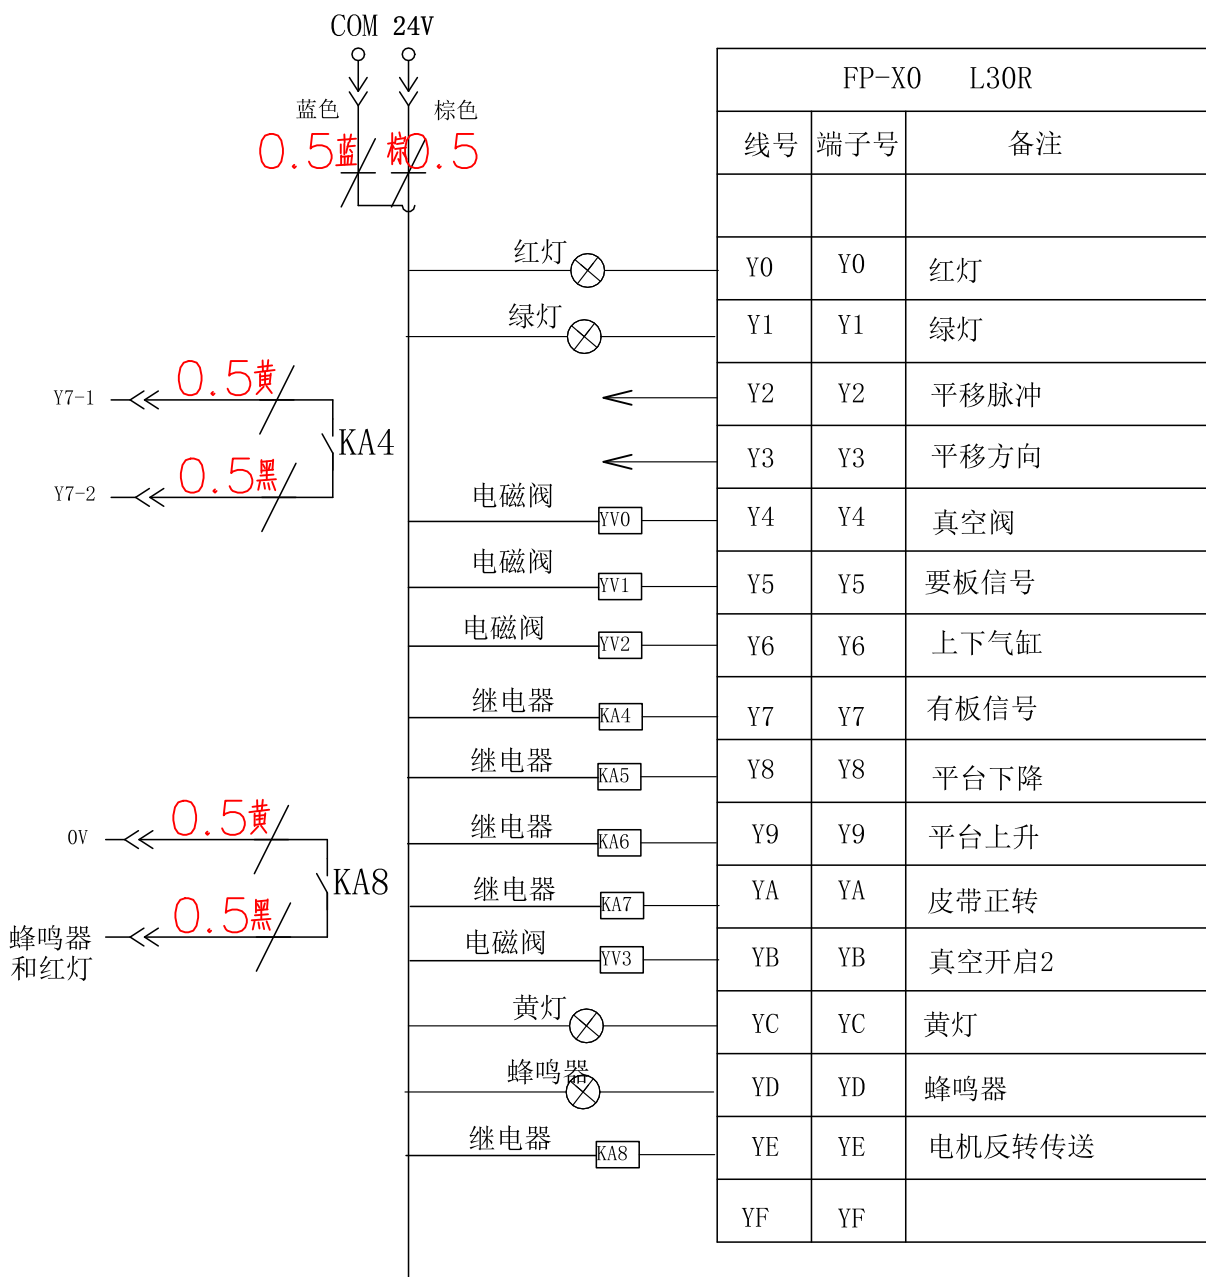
COM 24V
蓝色 棕色
0.5蓝 棕0.5

FP-X0 L30R

| 线号 | 端子号 | 备注 |
|---|---|---|
| | | |
| Y0 | Y0 | 红灯 |
| Y1 | Y1 | 绿灯 |
| Y2 | Y2 | 平移脉冲 |
| Y3 | Y3 | 平移方向 |
| Y4 | Y4 | 真空阀 |
| Y5 | Y5 | 要板信号 |
| Y6 | Y6 | 上下气缸 |
| Y7 | Y7 | 有板信号 |
| Y8 | Y8 | 平台下降 |
| Y9 | Y9 | 平台上升 |
| YA | YA | 皮带正转 |
| YB | YB | 真空开启2 |
| YC | YC | 黄灯 |
| YD | YD | 蜂鸣器 |
| YE | YE | 电机反转传送 |
| YF | YF | |

红灯
绿灯
Y7-1 0.5黄
KA4
Y7-2 0.5黑
电磁阀 YV0
电磁阀 YV1
电磁阀 YV2
继电器 KA4
继电器 KA5
0V 0.5黄
继电器 KA6
KA8
继电器 KA7
蜂鸣器和红灯 0.5黑
电磁阀 YV3
黄灯
蜂鸣器
继电器 KA8